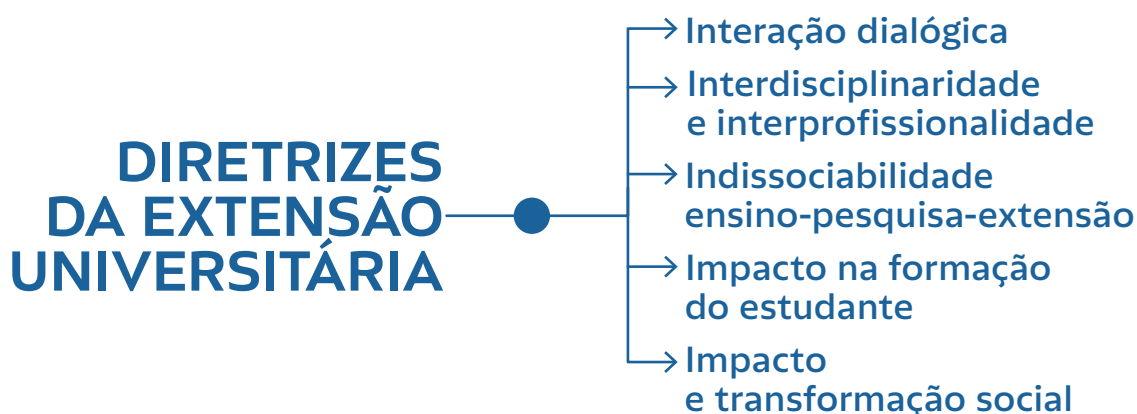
DIRETRIZES DA EXTENSÃO UNIVERSITÁRIA

Interação dialógica

Interdisciplinaridade e interprofissionalidade

Indissociabilidade ensino-pesquisa-extensão

Impacto na formação do estudante

Impacto e transformação social